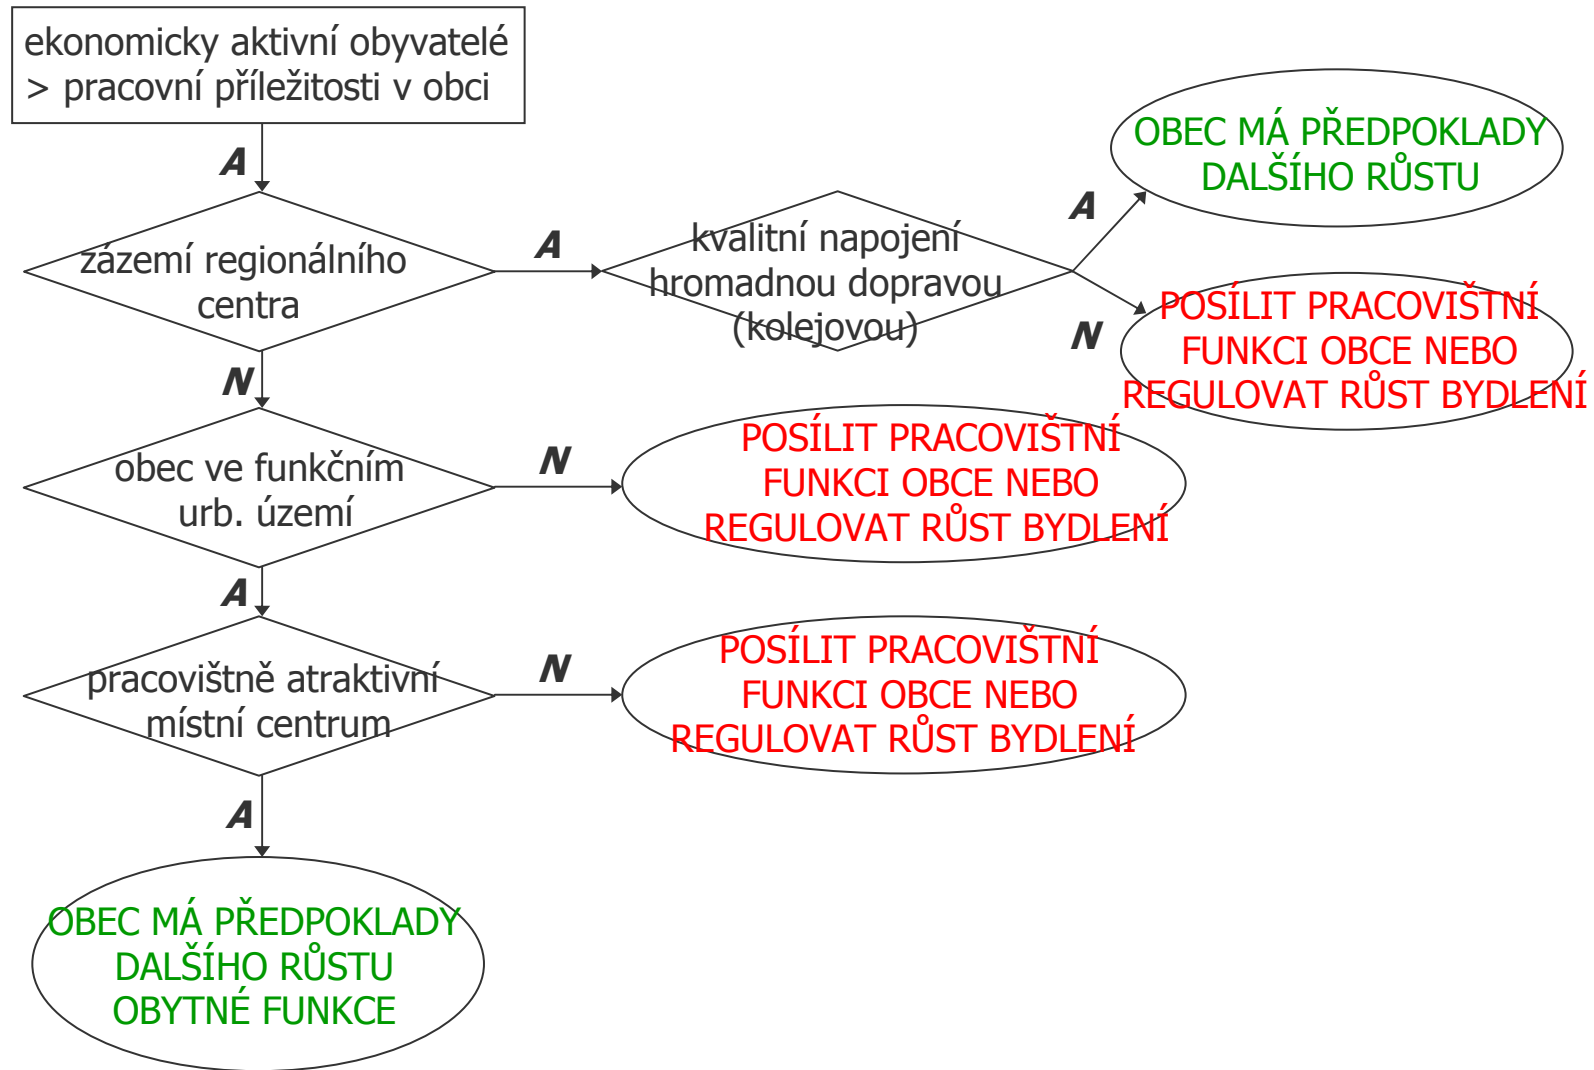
ekonomicky aktivní obyvatelé > pracovní příležitosti v obci

A

zázemí regionálního centra

A

kvalitní napojení hromadnou dopravou (kolejovou)

A

OBEC MÁ PŘEDPOKLADY DALŠÍHO RŮSTU

N

POSÍLIT PRACOVIŠTNÍ FUNKCI OBCE NEBO REGULOVAT RŮST BYDLENÍ

N

obec ve funkčním urb. území

N

POSÍLIT PRACOVIŠTNÍ FUNKCI OBCE NEBO REGULOVAT RŮST BYDLENÍ

A

pracovištně atraktivní místní centrum

N

POSÍLIT PRACOVIŠTNÍ FUNKCI OBCE NEBO REGULOVAT RŮST BYDLENÍ

A

OBEC MÁ PŘEDPOKLADY DALŠÍHO RŮSTU OBYTNÉ FUNKCE